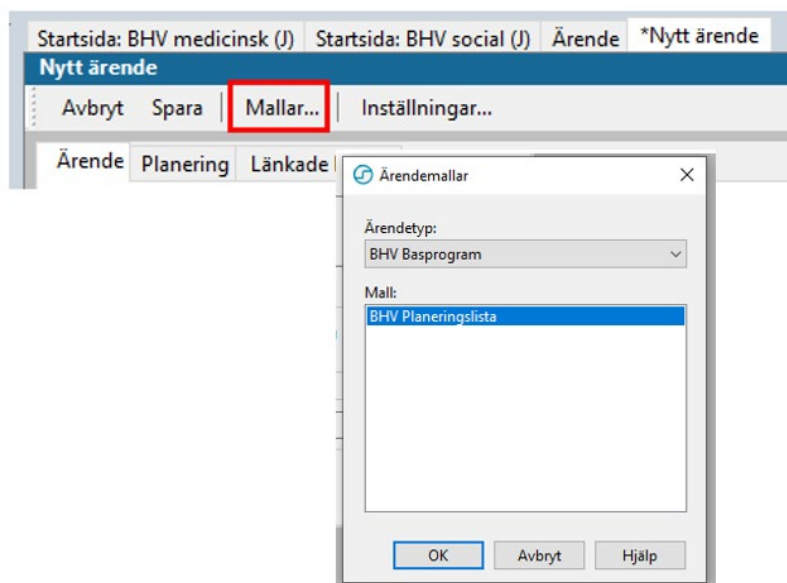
Startsida: BHV medicinsk (J) Startsida: BHV social (J) Ärende *Nytt ärende

Nytt ärende

Avbryt Spara Mallar... Inställningar...

Ärende Planering Länkade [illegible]

Ärendemallar ×

Ärendetyp:

BHV Basprogram

Mall:

BHV Planeringslista

OK Avbryt Hjälp